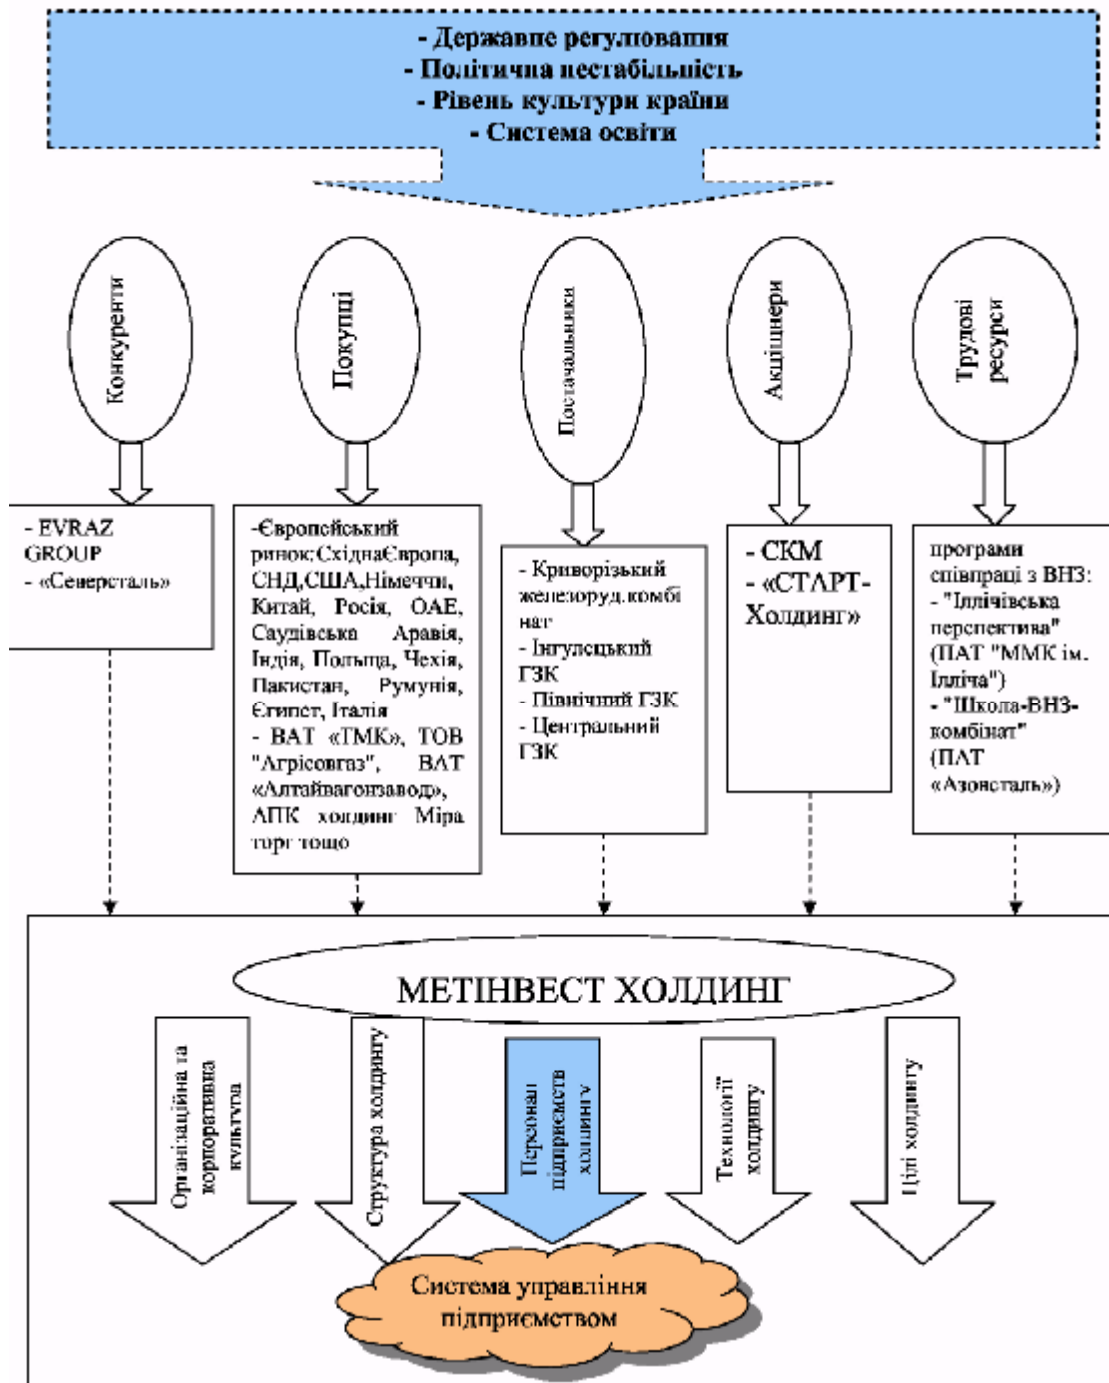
- Державне регулювання
- Політична нестабільність
- Рівень культури країни
- Система освіти

Конкуренти

Покупці

Постачальники

Акціонери

Трудові ресурси

- EVRAZ GROUP
- «Северсталь»

-Європейський ринок:СхіднаЄвропа, СНД,США,Німеччи, Китай, Росія, ОАЕ, Саудівська Аравія, Індія, Польща, Чехія, Пакистан, Румунія, Єгипет, Італія
- ВАТ «ТМК», ТОВ "Агрісовгаз", ВАТ «Алтайвагонзавод», АПК холдинг Міра торг тощо

- Криворізький залізоруд.комбінат
- Інгулецький ГЗК
- Північний ГЗК
- Центральний ГЗК

- СКМ
- «СТАРТ-Холдинг»

програми співпраці з ВНЗ:
- "Іллічівська перспектива" (ПАТ "ММК ім. Ілліча")
- "Школа-ВНЗ-комбінат" (ПАТ «Азовсталь»)

МЕТІНВЕСТ ХОЛДИНГ

Організаційна та корпоративна культура

Структура холдингу

Персонал підприємств холдингу

Технології холдингу

Цілі холдингу

Система управління підприємством